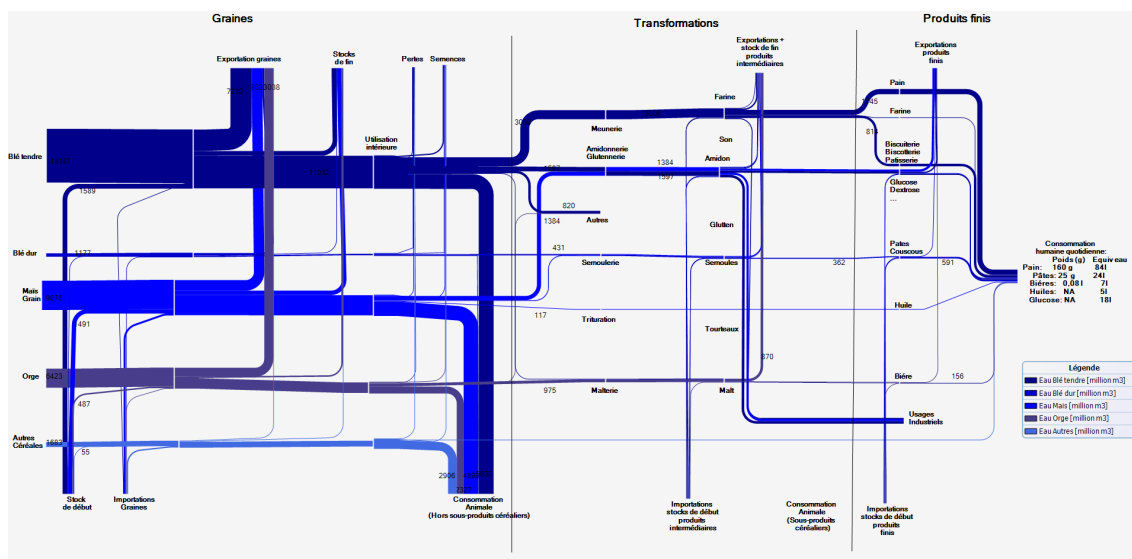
Graines

Transformations

Produits finis

Exportation graines

Stocks de fin

Pertes

Semences

Exportations + stock de fin produits intermédiaires

Exportations produits finis

7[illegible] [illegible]3838

Blé tendre

1589

Utilisation intérieure

1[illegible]

30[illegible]

Farine

Meunerie

Son

Pain

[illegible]45

Farine

81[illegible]

Biscuiterie Biscotterie Patisserie

Amidonnerie Glutennerie

1384

Amidon

1597

Glucose Dextrose ...

820

Autres

1384

Gluten

Blé dur

1177

431

Semoulerie

Semoules

362

Pates Couscous

591

Consommation humaine quotidienne:

| | Poids (g) | Equiv eau |
|---|---|---|
| Pain: | 160 g | 84l |
| Pâtes: | 25 g | 24l |
| Bières: | 0,08 l | 7l |
| Huiles: | NA | 5l |
| Glucose: | NA | 18l |

Maïs Grain

491

117

Trituration

Huile

Tourteaux

370

Orge

6423

487

975

Malterie

Malt

Bière

156

Légende

Eau Blé tendre [million m3]

Eau Blé dur [million m3]

Eau Maïs [million m3]

Eau Orge [million m3]

Eau Autres [million m3]

Autres Céréales

1583

55

Usages Industriels

2906

Stock de début

Importations Graines

Consommation Animale (Hors sous-produits céréaliers)

Importations stocks de début produits intermédiaires

Consommation Animale (Sous-produits céréaliers)

Importations stocks de début produits finis